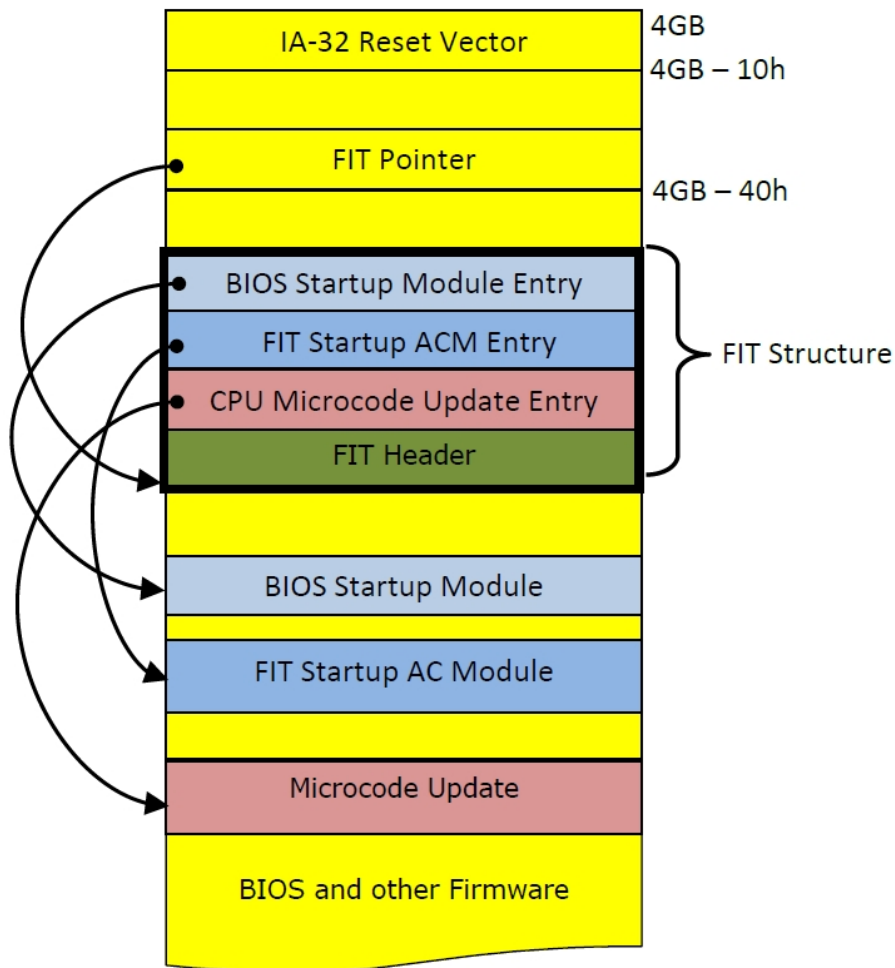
IA-32 Reset Vector

4GB

4GB – 10h

FIT Pointer

4GB – 40h

BIOS Startup Module Entry

FIT Startup ACM Entry

CPU Microcode Update Entry

FIT Header

FIT Structure

BIOS Startup Module

FIT Startup AC Module

Microcode Update

BIOS and other Firmware